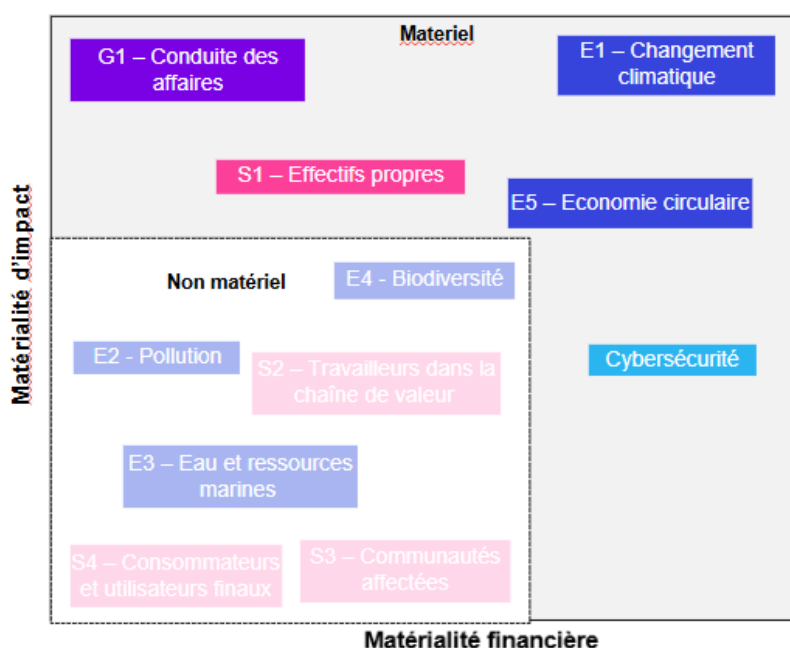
Materiel

G1 – Conduite des affaires

E1 – Changement climatique

S1 – Effectifs propres

E5 – Economie circulaire

Non matériel

E4 - Biodiversité

E2 - Pollution

S2 – Travailleurs dans la chaîne de valeur

Cybersécurité

E3 – Eau et ressources marines

S4 – Consommateurs et utilisateurs finaux

S3 – Communautés affectées

Matérialité d'impact

Matérialité financière